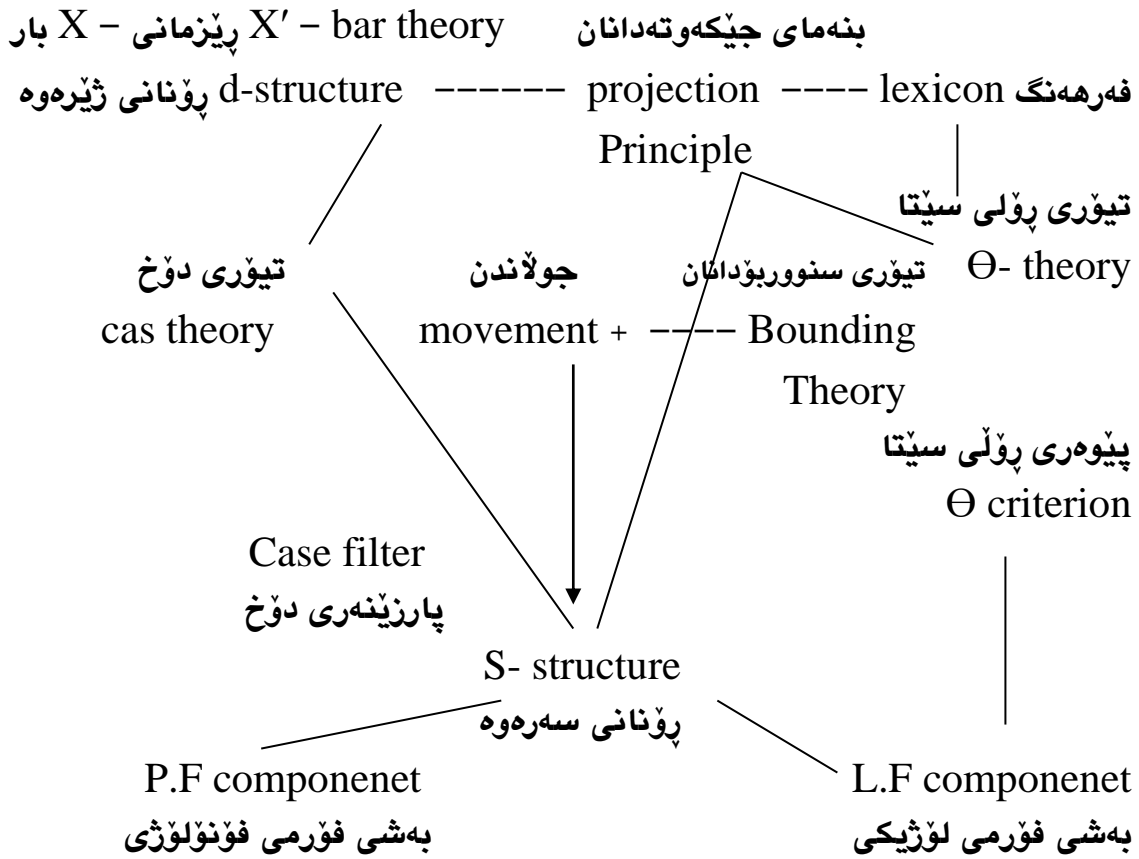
بار – X ڕێزمانی – X′ – bar theory      بنەمای جێکەوتەدانان

فەرهەنگ lexicon ---- projection ------ d-structure ڕۆنانی ژێرەوە

Principle

تیۆری ڕۆلی سێتا

Θ- theory

تیۆری سنووربۆدانان      جولاندن      تیۆری دۆخ

Bounding ---- + movement      cas theory

Theory

پێوەری ڕۆلی سێتا

Θ criterion

Case filter

پارزێنەری دۆخ

S- structure

ڕۆنانی سەرەوە

P.F componenet

بەشی فۆرمی فۆنۆلۆژی

L.F componenet

بەشی فۆرمی لۆژیکی